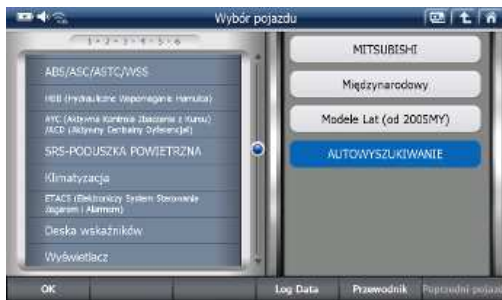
Wybór pojazdu

1 • 2 • 3 • 4 • 5 • 6

ABS/ASC/ASTC/WSS

HBB (Hydrauliczne Wspomaganie Hamulca)

AYC (Aktywna Kontrola Zbaczania z Kursu) /ACD (Aktywny Centralny Dyferencjał)

SRS-PODUSZKA POWIETRZNA

Klimatyzacja

ETACS (Elektroniczny System Sterowania Zegarem i Alarmem)

Deska wskaźników

Wyświetlacz

MITSUBISHI

Międzynarodowy

Modele Lat (od 2005MY)

AUTOWYSZUKIWANIE

OK

Log Data

Przewodnik

Poprzedni pojazd